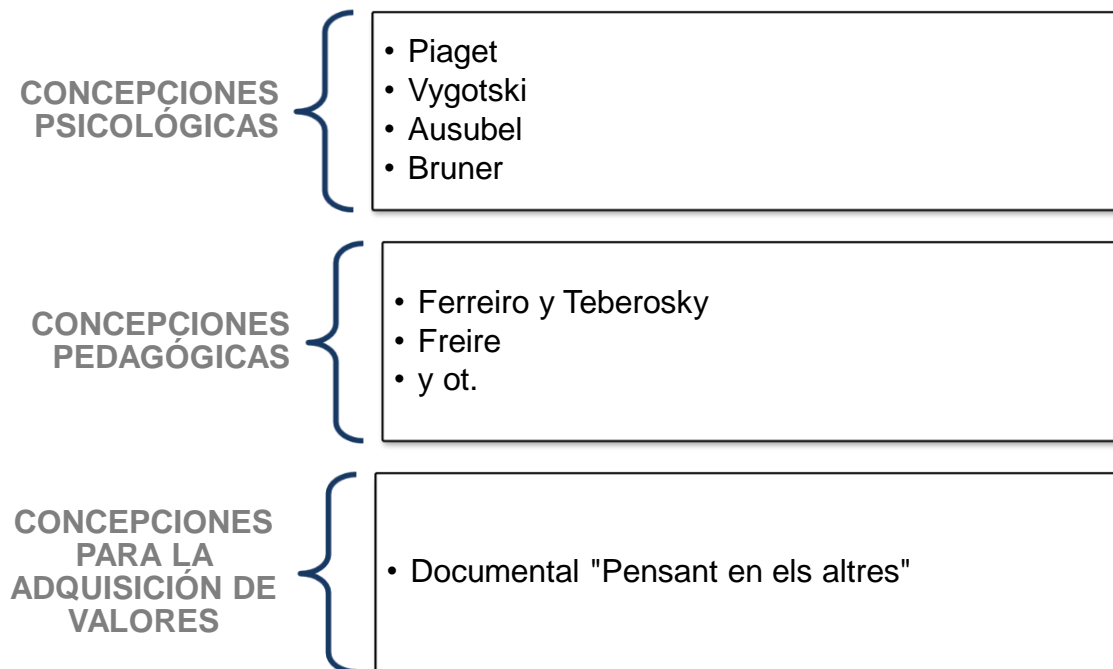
CONCEPCIONES PSICOLÓGICAS

- Piaget
- Vygotski
- Ausubel
- Bruner

CONCEPCIONES PEDAGÓGICAS

- Ferreiro y Teberosky
- Freire
- y ot.

CONCEPCIONES PARA LA ADQUISICIÓN DE VALORES

- Documental "Pensant en els altres"